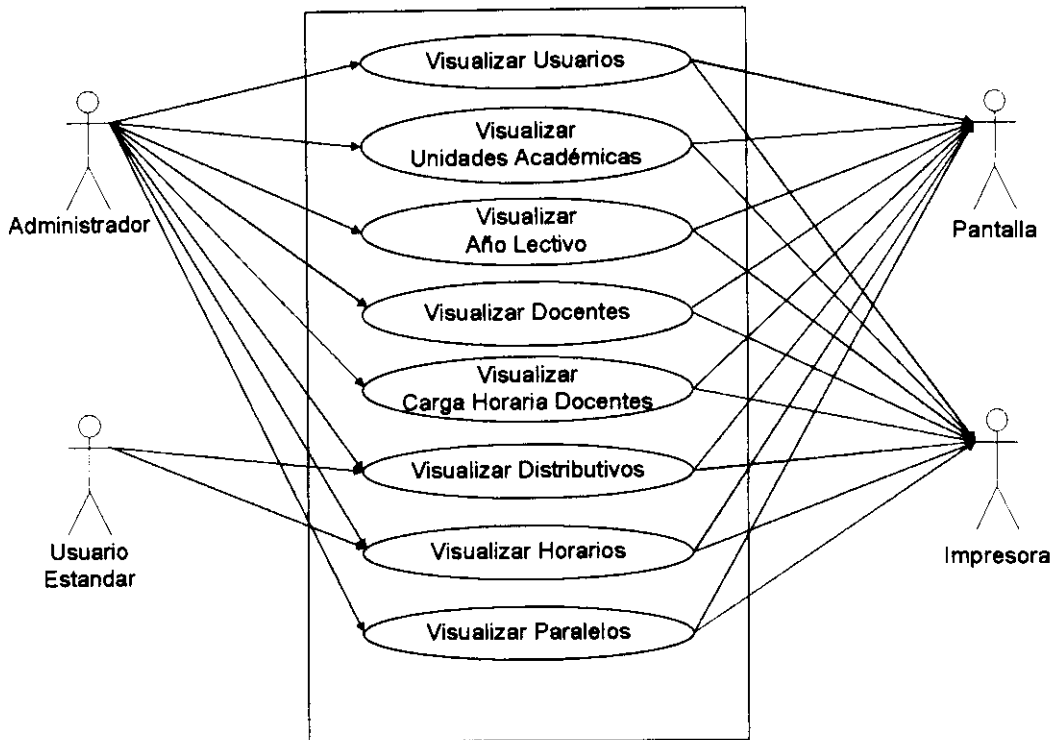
Administrador

Usuario Estandar

Visualizar Usuarios

Visualizar Unidades Académicas

Visualizar Año Lectivo

Visualizar Docentes

Visualizar Carga Horaria Docentes

Visualizar Distributivos

Visualizar Horarios

Visualizar Paralelos

Pantalla

Impresora